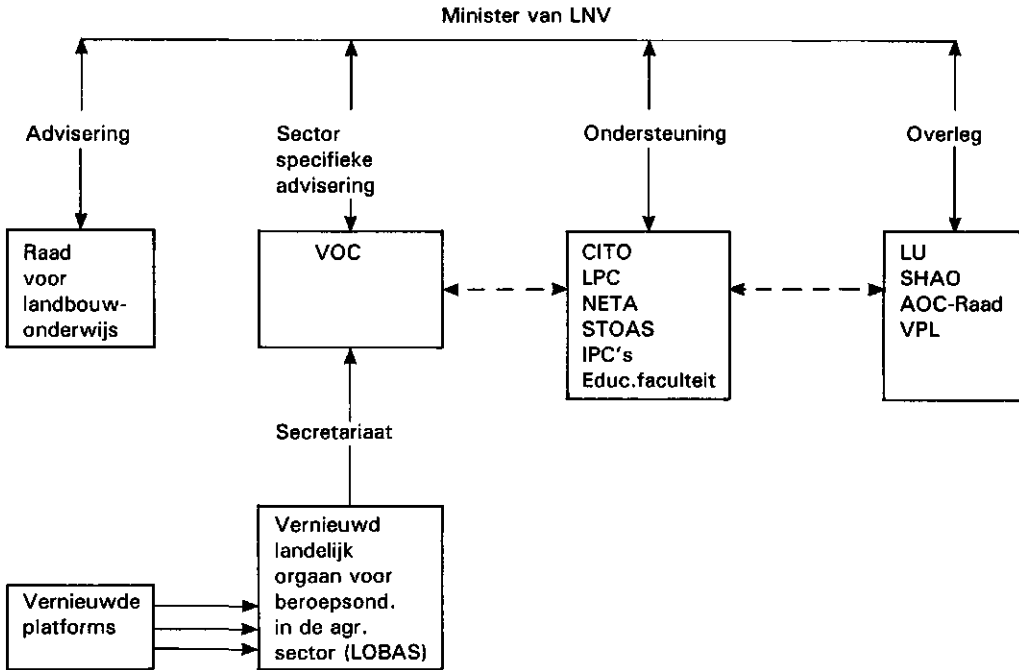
Minister van LNV

Advisering

Sector specifieke advisering

Ondersteuning

Overleg

Raad voor landbouwonderwijs

VOC

CITO
LPC
NETA
STOAS
IPC's
Educ.faculteit

LU
SHAO
AOC-Raad
VPL

Secretariaat

Vernieuwd landelijk orgaan voor beroepsond. in de agr. sector (LOBAS)

Vernieuwde platforms